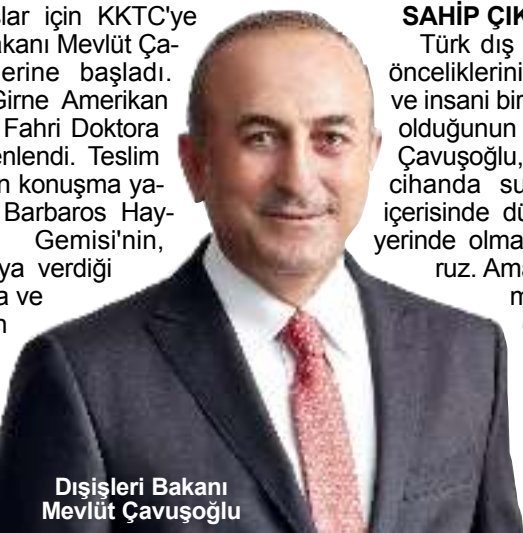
lar için KKTC'ye kanı Mevlüt Ça- erine başladı. Girne Amerikan Fahri Doktora enlendi. Teslim n konuşma ya- Barbaros Hay- Gemisi'nin, ya verdiği a ve n

SAHİP ÇIK
Türk dış önceliklerini ve insani bir olduğunun Çavuşoğlu, cihanda su içerisinde dü yerinde olma ruz. Ama m

Dışişleri Bakanı Mevlüt Çavuşoğlu